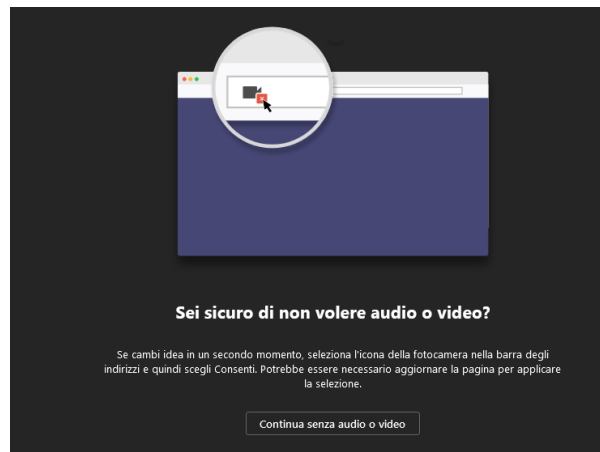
Sei sicuro di non volere audio o video?

Se cambi idea in un secondo momento, seleziona l'icona della fotocamera nella barra degli indirizzi e quindi scegli Consenti. Potrebbe essere necessario aggiornare la pagina per applicare la selezione.

Continua senza audio o video